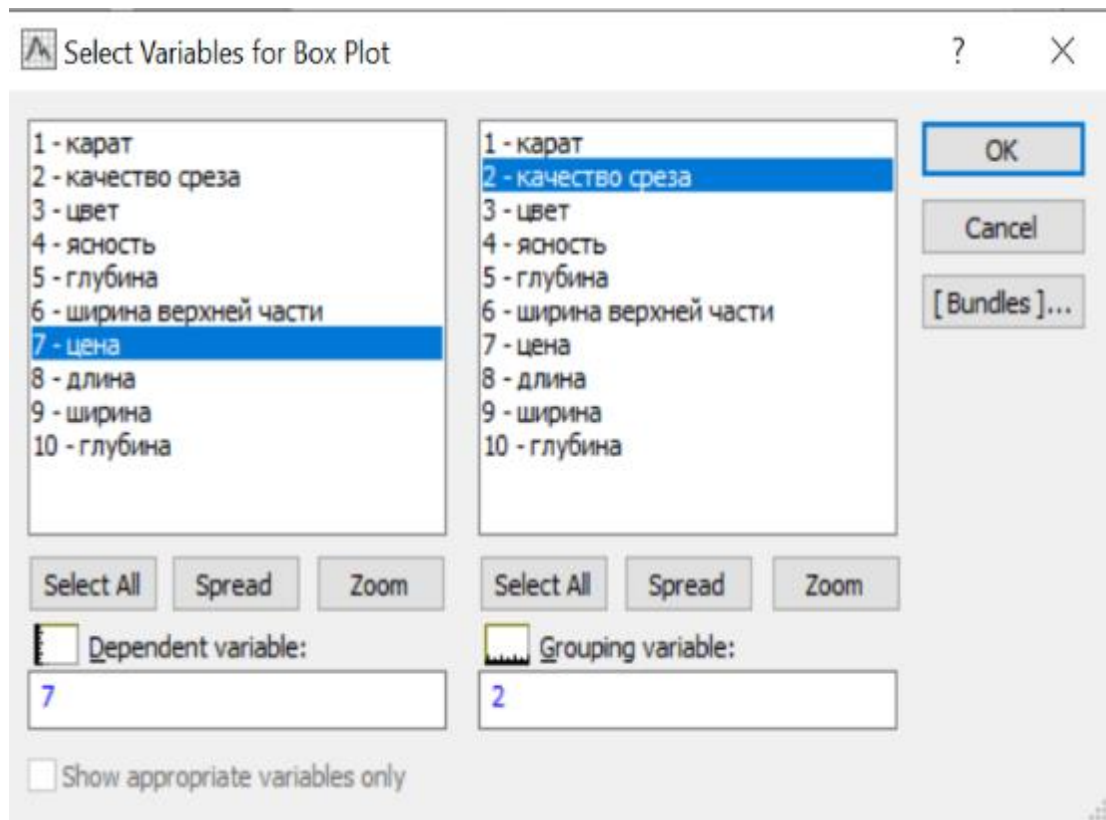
Select Variables for Box Plot

?

1 - карат
2 - качество среза
3 - цвет
4 - ясность
5 - глубина
6 - ширина верхней части
7 - цена
8 - длина
9 - ширина
10 - глубина

1 - карат
2 - качество среза
3 - цвет
4 - ясность
5 - глубина
6 - ширина верхней части
7 - цена
8 - длина
9 - ширина
10 - глубина

OK

Cancel

[ Bundles ]...

Select All

Spread

Zoom

Select All

Spread

Zoom

Dependent variable:

7

Grouping variable:

2

Show appropriate variables only